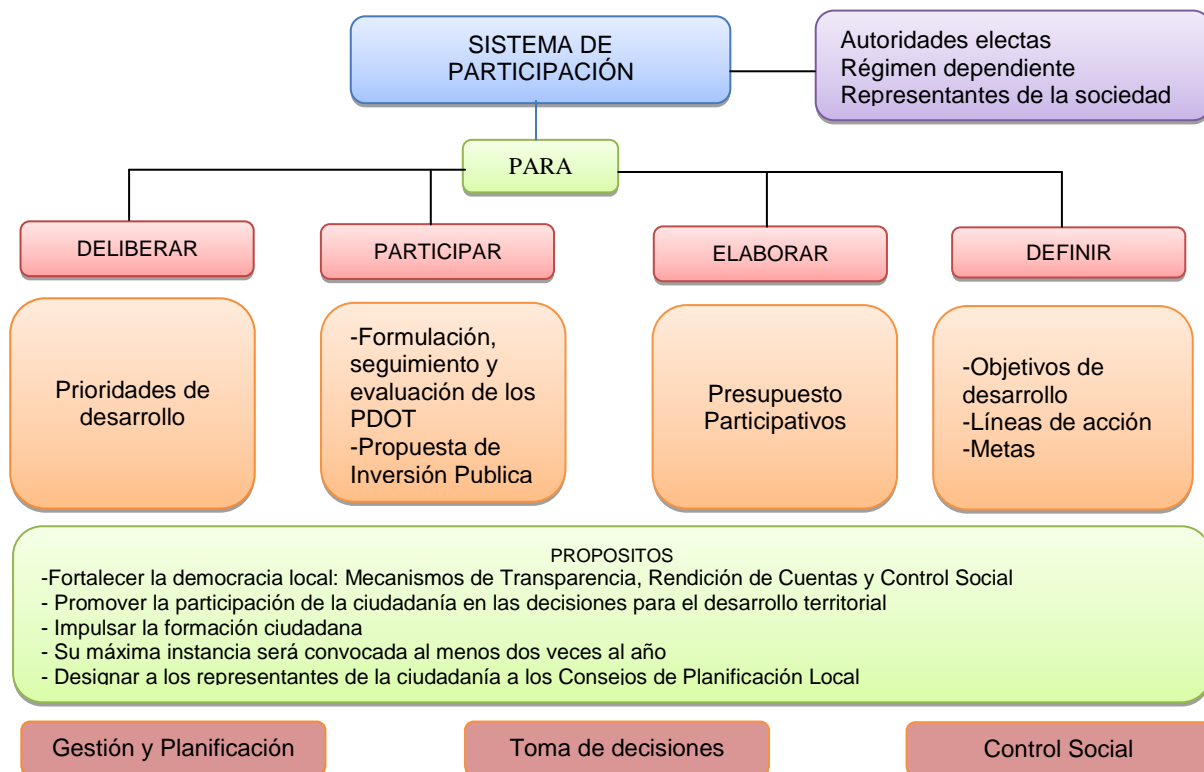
SISTEMA DE PARTICIPACIÓN

Autoridades electas
Régimen dependiente
Representantes de la sociedad

PARA

DELIBERAR

PARTICIPAR

ELABORAR

DEFINIR

Prioridades de desarrollo

-Formulación, seguimiento y evaluación de los PDOT
-Propuesta de Inversión Publica

Presupuesto Participativos

-Objetivos de desarrollo
-Líneas de acción
-Metas

PROPOSITOS
-Fortalecer la democracia local: Mecanismos de Transparencia, Rendición de Cuentas y Control Social
- Promover la participación de la ciudadanía en las decisiones para el desarrollo territorial
- Impulsar la formación ciudadana
- Su máxima instancia será convocada al menos dos veces al año
- Designar a los representantes de la ciudadanía a los Consejos de Planificación Local

Gestión y Planificación

Toma de decisiones

Control Social